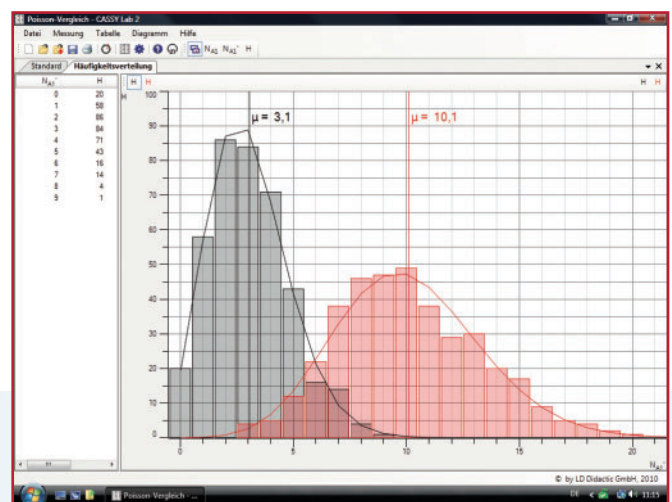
Poisson-Vergleich - CASSY Lab 2

Datei Messung Tabelle Diagramm Hilfe

$N_{A1}$ $N_{A1}'$ H

Standard Häufigkeitsverteilung

| $N_{A1}'$ | H |
|---|---|
| 0 | 20 |
| 1 | 58 |
| 2 | 86 |
| 3 | 84 |
| 4 | 71 |
| 5 | 43 |
| 6 | 16 |
| 7 | 14 |
| 8 | 4 |
| 9 | 1 |

H H

H H

H

100
90
80
70
60
50
40
30
20
10
0

μ = 3,1

μ = 10,1

0 5 10 15 20

$N_{A1}$

© by LD Didactic GmbH, 2010

Poisson-Vergleich - ...

11:15